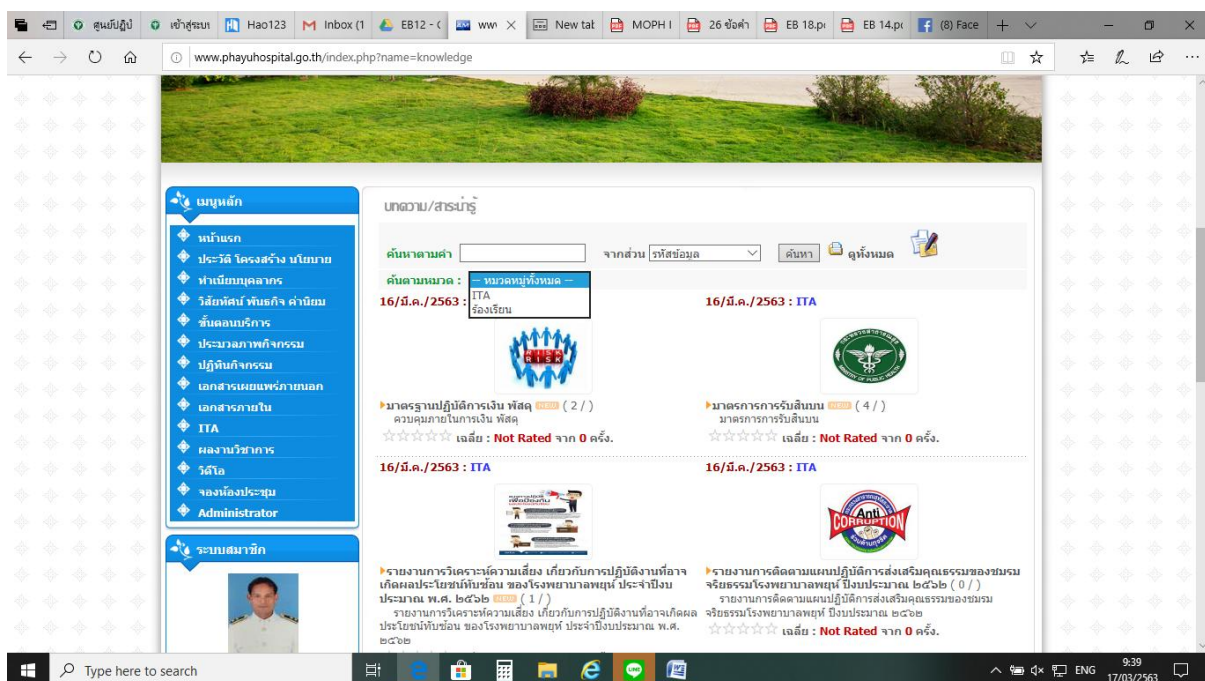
ศูนย์ปฏิบั | เข้าสู่ระบบ | Hao123 | Inbox (1 | EB12 - ( | www | New tab | MOPH I | 26 ข้อค่ำ | EB 18.pc | EB 14.pc | (8) Face

www.phayuhospital.go.th/index.php?name=knowledge

เมนูหลัก
หน้าแรก
ประวัติ โครงสร้าง นโยบาย
ทำเนียบบุคลากร
วิสัยทัศน์ พันธกิจ ค่านิยม
ขั้นตอนบริการ
ประมวลภาพกิจกรรม
ปฏิทินกิจกรรม
เอกสารเผยแพร่ภายนอก
เอกสารภายใน
ITA
ผลงานวิชาการ
วีดีโอ
จองห้องประชุม
Administrator

ระบบสมาชิก

บทความ/สาระน่ารู้

ค้นหาตามคำ [ ] จากส่วน รหัสข้อมูล ค้นหา ดูทั้งหมด
ค้นตามหมวด : -- หมวดหมู่ทั้งหมด --
ITA
ร้องเรียน

16/มี.ค./2563 :
มาตรฐานปฏิบัติการเงิน พัสดุ NEW ( 2 / )
ควบคุมภายในการเงิน พัสดุ
เฉลี่ย : Not Rated จาก 0 ครั้ง.

16/มี.ค./2563 : ITA
มาตรการการรับสินบน NEW ( 4 / )
มาตรการการรับสินบน
เฉลี่ย : Not Rated จาก 0 ครั้ง.

16/มี.ค./2563 : ITA
รายงานการวิเคราะห์ความเสี่ยง เกี่ยวกับการปฏิบัติงานที่อาจเกิดผลประโยชน์ทับซ้อน ของโรงพยาบาลพยุห์ ประจำปีงบประมาณ พ.ศ. ๒๕๖๒ NEW ( 1 / )
รายงานการวิเคราะห์ความเสี่ยง เกี่ยวกับการปฏิบัติงานที่อาจเกิดผลประโยชน์ทับซ้อน ของโรงพยาบาลพยุห์ ประจำปีงบประมาณ พ.ศ. ๒๕๖๒

16/มี.ค./2563 : ITA
Anti CORRUPTION
รายงานการติดตามแผนปฏิบัติการส่งเสริมคุณธรรมของชมรมจริยธรรมโรงพยาบาลพยุห์ ปีงบประมาณ ๒๕๖๒ ( 0 / )
รายงานการติดตามแผนปฏิบัติการส่งเสริมคุณธรรมของชมรมจริยธรรมโรงพยาบาลพยุห์ ปีงบประมาณ ๒๕๖๒
เฉลี่ย : Not Rated จาก 0 ครั้ง.

Type here to search
ENG 9:39 17/03/2563